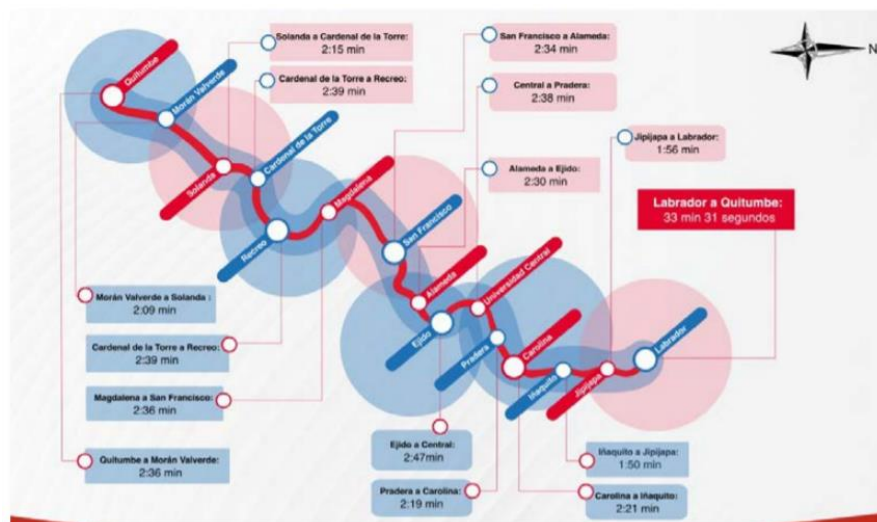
Solanda a Cardenal de la Torre:
2:15 min

Cardenal de la Torre a Recreo:
2:39 min

San Francisco a Alameda:
2:34 min

Central a Pradera:
2:38 min

Alameda a Ejido:
2:30 min

Jipijapa a Labrador:
1:56 min

Labrador a Quitumbe:
33 min 31 segundos

N

Quitumbe
Morán Valverde
Solanda
Cardenal de la Torre
Recreo
Magdalena
San Francisco
Alameda
Ejido
Universidad Central
Pradera
Carolina
Iñaquito
Jipijapa
Labrador

Morán Valverde a Solanda :
2:09 min

Cardenal de la Torre a Recreo:
2:39 min

Magdalena a San Francisco:
2:36 min

Quitumbe a Morán Valverde:
2:36 min

Ejido a Central:
2:47min

Pradera a Carolina:
2:19 min

Iñaquito a Jipijapa:
1:50 min

Carolina a Iñaquito:
2:21 min